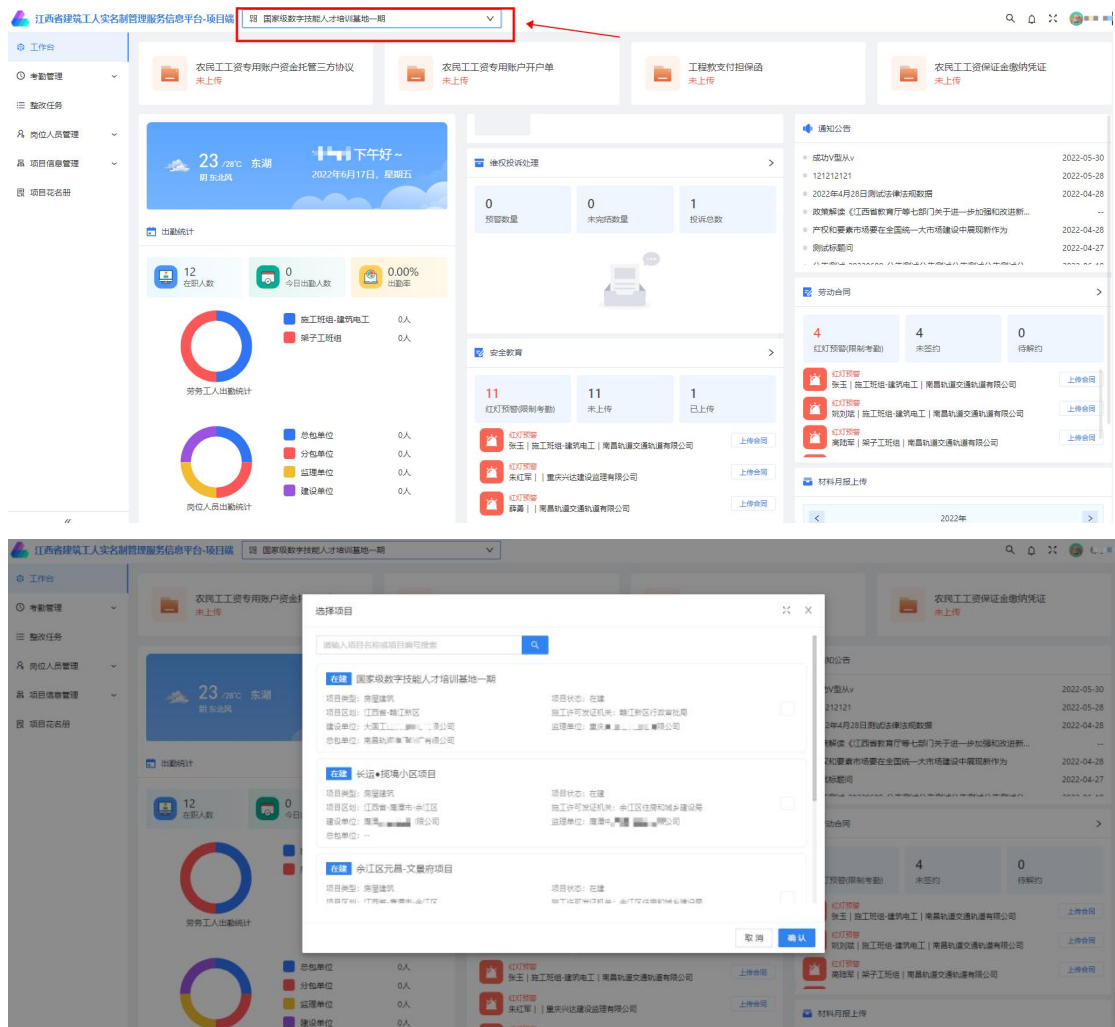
江西省建筑工人实名制管理服务信息平台-项目端
国家级数字技能人才培训基地一期

工作台
考勤管理
整改任务
岗位人员管理
项目信息管理
项目花名册

农民工工资专用账户资金托管三方协议
未上传
农民工工资专用账户开户单
未上传
工程款支付担保函
未上传
农民工工资保证金缴纳凭证
未上传

23 /28°C 东湖
阴 东北风
下午好~
2022年6月17日，星期五

出勤统计
12
在职人数
0
今日出勤人数
0.00%
出勤率

班组1-建筑电工 0人
架子工班组 0人
劳务工人出勤统计

总包单位 0人
分包单位 0人
监理单位 0人
建设单位 0人
岗位人员出勤统计

维权投诉处理
0
预警数量
0
未完结数量
1
投诉总数

安全教育
11
红灯预警(限制考勤)
11
未上传
1
已上传

红灯预警
张玉 | 施工班组-建筑电工 | 南昌轨道交通轨道有限公司
上传合同
红灯预警
朱红军 | | 重庆兴达建设监理有限公司
上传合同
红灯预警
薛勇 | | 南昌轨道交通轨道有限公司
上传合同

通知公告
成功V型从v 2022-05-30
121212121 2022-05-28
2022年4月28日测试法律法规数据 2022-04-28
政策解读《江西省教育厅等七部门关于进一步加强和改进新... --
产权和要素市场要在全国统一大市场建设中展现新作为 2022-04-28
测试标题问 2022-04-27

劳动合同
4
红灯预警(限制考勤)
4
未签约
0
待解约

红灯预警
张玉 | 施工班组-建筑电工 | 南昌轨道交通轨道有限公司
上传合同
红灯预警
刘刘陆 | 施工班组-建筑电工 | 南昌轨道交通轨道有限公司
上传合同
红灯预警
黄陆军 | 架子工班组 | 南昌轨道交通轨道有限公司
上传合同

材料月报上传
2022年

江西省建筑工人实名制管理服务信息平台-项目端
国家级数字技能人才培训基地一期

选择项目
请输入项目名称或项目编号搜索

在建 国家级数字技能人才培训基地一期
项目类型：房屋建筑
项目状态：在建
项目区域：江西省-赣江新区
施工许可发证机关：赣江新区行政审批局
建设单位：大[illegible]公司
监理单位：重庆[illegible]公司
总包单位：南昌轨道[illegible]有限公司

在建 长运●翔鸿小区项目
项目类型：房屋建筑
项目状态：在建
项目区域：江西省-鹰潭市-余江区
施工许可发证机关：余江区住房和城乡建设局
建设单位：鹰潭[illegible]限公司
监理单位：鹰潭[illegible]公司
总包单位：--

在建 余江区元昌-文曼府项目
项目类型：房屋建筑
项目状态：在建

取消
确认